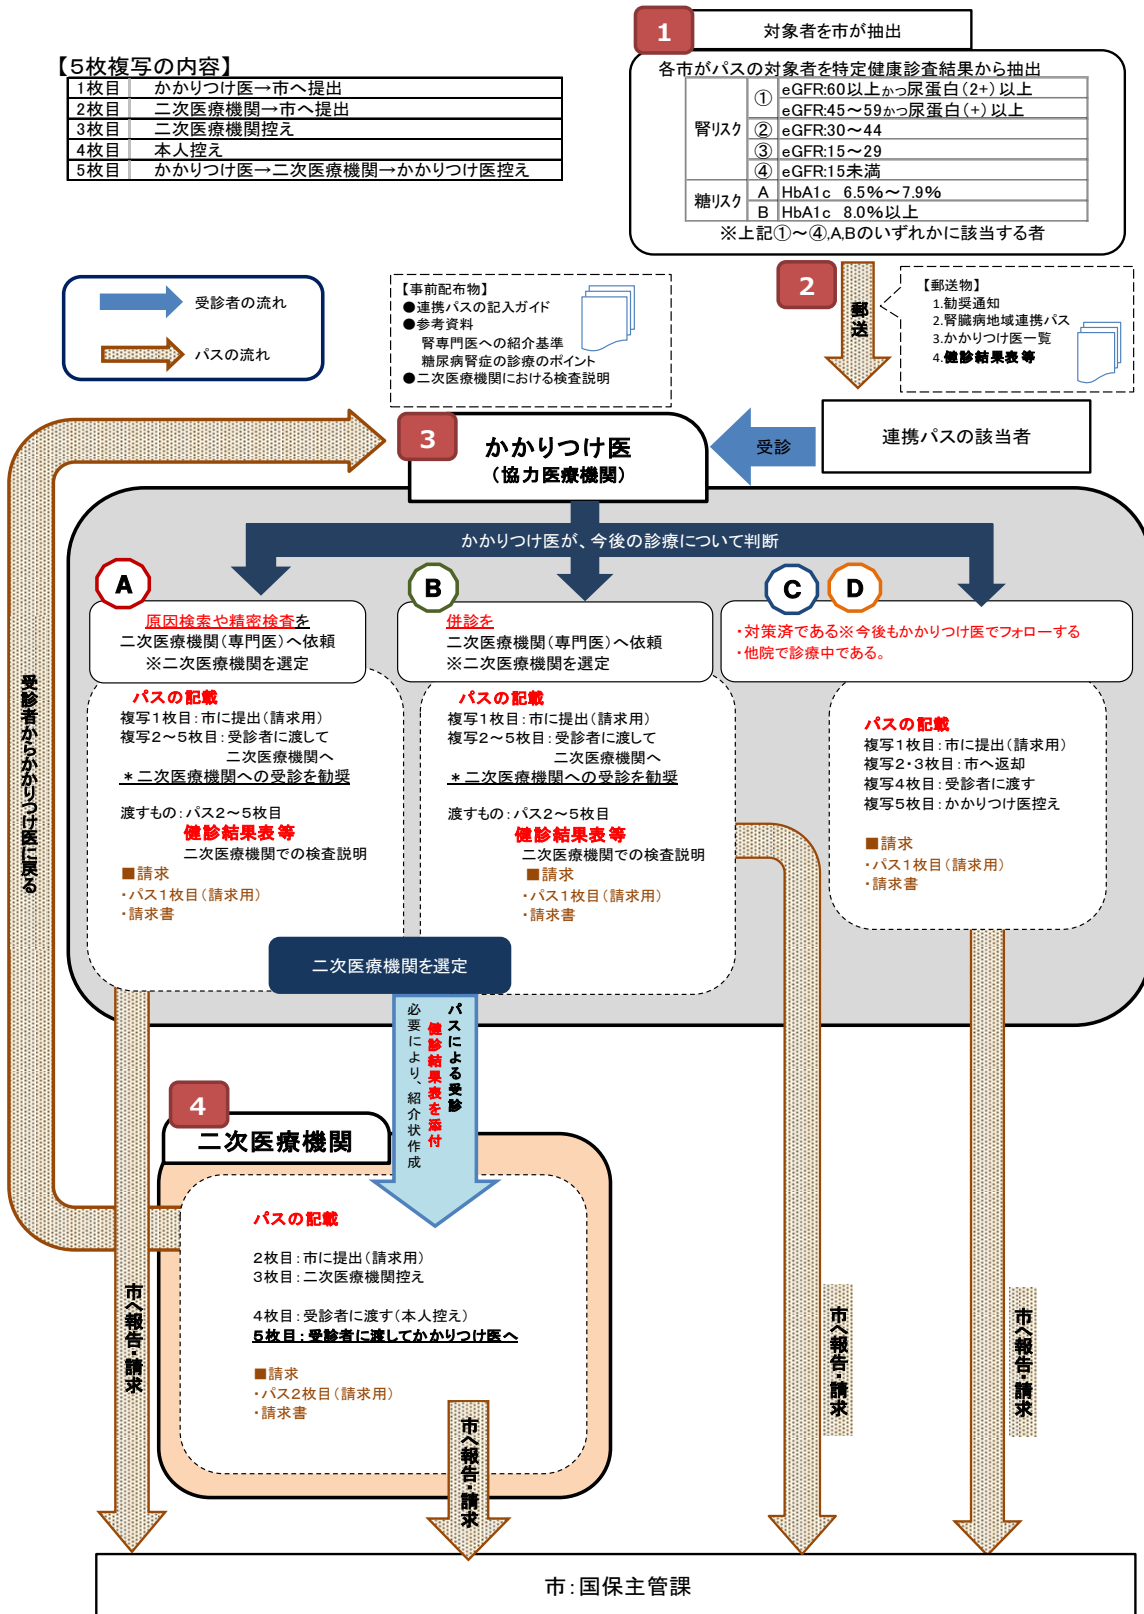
【5枚複写の内容】

| 1枚目 | かかりつけ医→市へ提出 |
|---|---|
| 2枚目 | 二次医療機関→市へ提出 |
| 3枚目 | 二次医療機関控え |
| 4枚目 | 本人控え |
| 5枚目 | かかりつけ医→二次医療機関→かかりつけ医控え |

1 対象者を市が抽出

各市がパスの対象者を特定健康診査結果から抽出

| 腎リスク | ① | eGFR:60以上かつ尿蛋白(2+)以上 |
|---|---|---|
| | | eGFR:45～59かつ尿蛋白(+)以上 |
| | ② | eGFR:30～44 |
| | ③ | eGFR:15～29 |
| | ④ | eGFR:15未満 |
| 糖リスク | A | HbA1c 6.5%～7.9% |
| | B | HbA1c 8.0%以上 |

※上記①～④,A,Bのいずれかに該当する者

受診者の流れ
パスの流れ

【事前配布物】
●連携パスの記入ガイド
●参考資料
腎専門医への紹介基準
糖尿病腎症の診療のポイント
●二次医療機関における検査説明

2 郵送

【郵送物】
1.勧奨通知
2.腎臓病地域連携パス
3.かかりつけ医一覧
4.健診結果表 等

3 かかりつけ医 (協力医療機関)

受診

連携パスの該当者

かかりつけ医が、今後の診療について判断

A
原因検索や精密検査を
二次医療機関(専門医)へ依頼
※二次医療機関を選定

B
併診を
二次医療機関(専門医)へ依頼
※二次医療機関を選定

C D
・対策済である※今後もかかりつけ医でフォローする
・他院で診療中である。

パスの記載
複写1枚目:市に提出(請求用)
複写2～5枚目:受診者に渡して二次医療機関へ
＊二次医療機関への受診を勧奨

渡すもの:パス2～5枚目
健診結果表 等
二次医療機関での検査説明
■請求
・パス1枚目(請求用)
・請求書

パスの記載
複写1枚目:市に提出(請求用)
複写2～5枚目:受診者に渡して二次医療機関へ
＊二次医療機関への受診を勧奨

渡すもの:パス2～5枚目
健診結果表 等
二次医療機関での検査説明
■請求
・パス1枚目(請求用)
・請求書

パスの記載
複写1枚目:市に提出(請求用)
複写2・3枚目:市へ返却
複写4枚目:受診者に渡す
複写5枚目:かかりつけ医控え

■請求
・パス1枚目(請求用)
・請求書

二次医療機関を選定

パスによる受診
健診結果表を添付
必要により、紹介状作成

受診者からかかりつけ医に戻る

4 二次医療機関

パスの記載

2枚目:市に提出(請求用)
3枚目:二次医療機関控え

4枚目:受診者に渡す(本人控え)
5枚目:受診者に渡してかかりつけ医へ

■請求
・パス2枚目(請求用)
・請求書

市へ報告・請求
市へ報告・請求
市へ報告・請求
市へ報告・請求

市:国保主管課